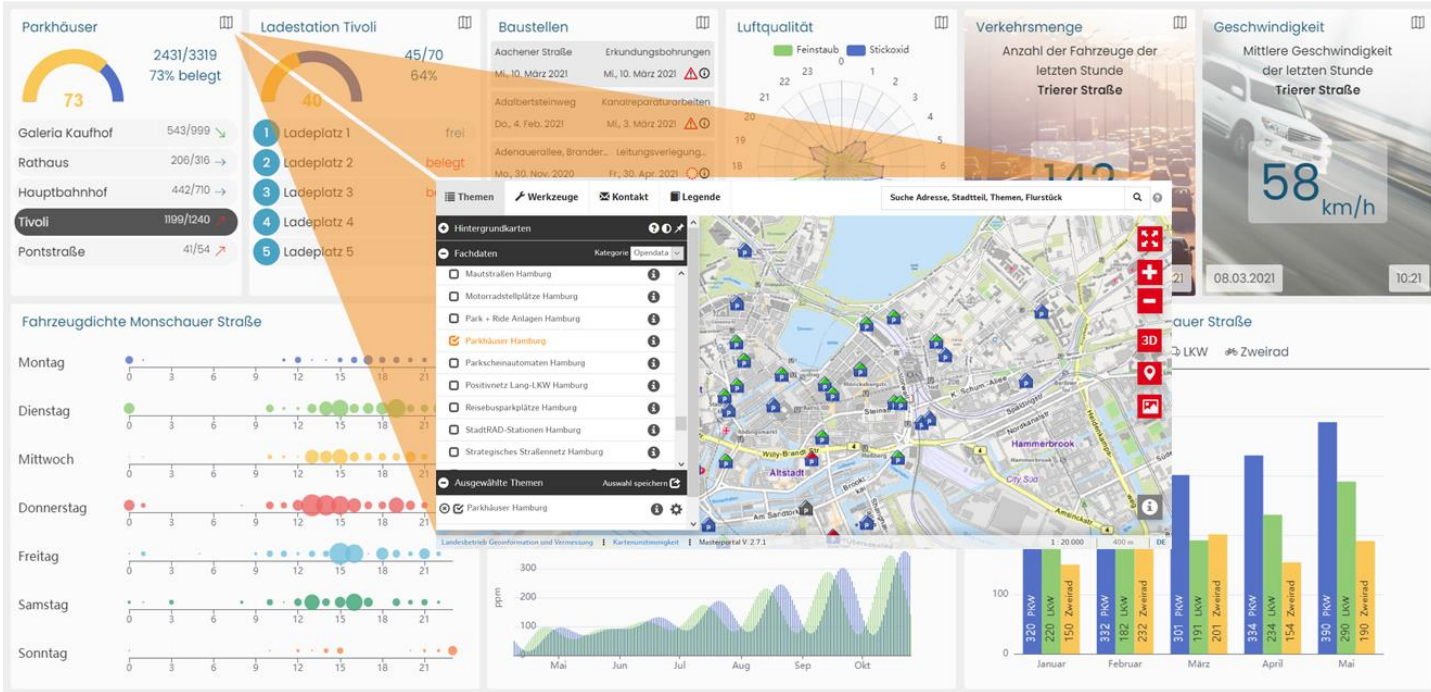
Parkhäuser
2431/3319
73% belegt
73

| | |
|---|---|
| Galeria Kaufhof | 543/999 ↘ |
| Rathaus | 206/316 → |
| Hauptbahnhof | 442/710 → |
| Tivoli | 1199/1240 ↗ |
| Pontstraße | 41/54 ↗ |

Ladestation Tivoli
45/70
64%
40
1 Ladeplatz 1 frei
2 Ladeplatz 2 belegt
3 Ladeplatz 3
4 Ladeplatz 4
5 Ladeplatz 5

Baustellen
Aachener Straße Erkundungsbohrungen
Mi., 10. März 2021 Mi., 10. März 2021
Adalbertsteinweg Kanalreparaturarbeiten
Do., 4. Feb. 2021 Mi., 3. März 2021
Adenauerallee, Brander... Leitungsverlegung...
Mo., 30. Nov. 2020 Fr., 30. Apr. 2021

Luftqualität
Feinstaub Stickoxid
0 1 2 3 4 5 6 18 19 20 21 22 23

Verkehrsmenge
Anzahl der Fahrzeuge der letzten Stunde
Trierer Straße
142

Geschwindigkeit
Mittlere Geschwindigkeit der letzten Stunde
Trierer Straße
58 km/h
08.03.2021 10:21

Themen Werkzeuge Kontakt Legende
Suche Adresse, Stadtteil, Themen, Flurstück
Hintergrundkarten
Fachdaten Kategorie Opendata
Mautstraßen Hamburg
Motorradstellplätze Hamburg
Park + Ride Anlagen Hamburg
Parkhäuser Hamburg
Parkscheinautomaten Hamburg
Positivnetz Lang-LKW Hamburg
Reisebusparkplätze Hamburg
StadtRAD-Stationen Hamburg
Strategisches Straßennetz Hamburg
Ausgewählte Themen Auswahl speichern
Parkhäuser Hamburg
3D
Hammerbrook
Altstadt
City Süd
Landesbetrieb Geoinformation und Vermessung | Kartenunstimmigkeit | Masterportal V. 2.7.1 1 : 20.000 400 m DE

Fahrzeugdichte Monschauer Straße
Montag
Dienstag
Mittwoch
Donnerstag
Freitag
Samstag
Sonntag
0 3 6 9 12 15 18 21

ppm
300
200
100
Mai Jun Jul Aug Sep Okt

...auer Straße
LKW Zweirad
100
0
320 PKW 220 LKW 150 Zweirad Januar
332 PKW 182 LKW 232 Zweirad Februar
301 PKW 191 LKW 201 Zweirad März
334 PKW 234 LKW 154 Zweirad April
390 PKW 290 LKW 190 Zweirad Mai